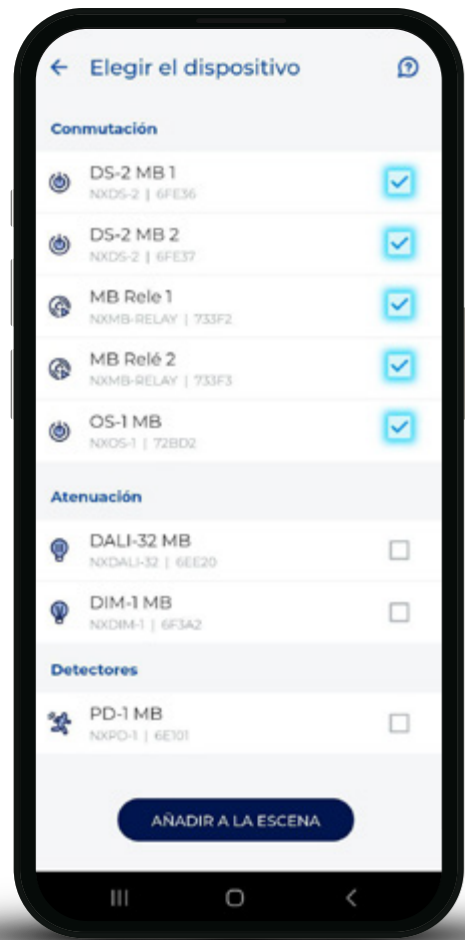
← Elegir el dispositivo

Conmutación

DS-2 MB 1
NXDS-2 | 6FE36

DS-2 MB 2
NXDS-2 | 6FE37

MB Rele 1
NXMB-RELAY | 733F2

MB Relé 2
NXMB-RELAY | 733F3

OS-1 MB
NXOS-1 | 72BD2

Atenuación

DALI-32 MB
NXDALI-32 | 6EE20

DIM-1 MB
NXDIM-1 | 6F3A2

Detectores

PD-1 MB
NXPD-1 | 6E101

AÑADIR A LA ESCENA